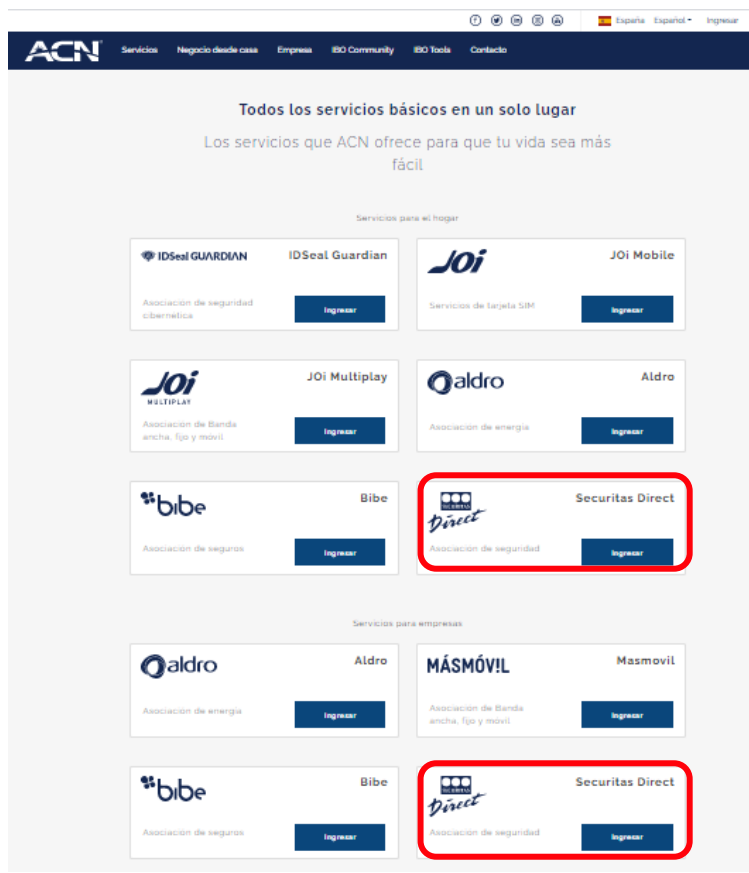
España Español Ingresar

ACN Servicios Negocio desde casa Empresa IBO Community IBO Tools Contacto

Todos los servicios básicos en un solo lugar

Los servicios que ACN ofrece para que tu vida sea más fácil

Servicios para el hogar

IDSeal GUARDIAN
IDSeal Guardian
Asociación de seguridad cibernética
Ingresar

JOi
JOi Mobile
Servicios de tarjeta SIM
Ingresar

JOi MULTIPLAY
JOi Multiplay
Asociación de Banda ancha, fijo y móvil
Ingresar

aldro
Aldro
Asociación de energía
Ingresar

bibe
Bibe
Asociación de seguros
Ingresar

SECURITAS Direct
Securitas Direct
Asociación de seguridad
Ingresar

Servicios para empresas

aldro
Aldro
Asociación de energía
Ingresar

MÁSMÓV!L
Masmovil
Asociación de Banda ancha, fijo y móvil
Ingresar

bibe
Bibe
Asociación de seguros
Ingresar

SECURITAS Direct
Securitas Direct
Asociación de seguridad
Ingresar